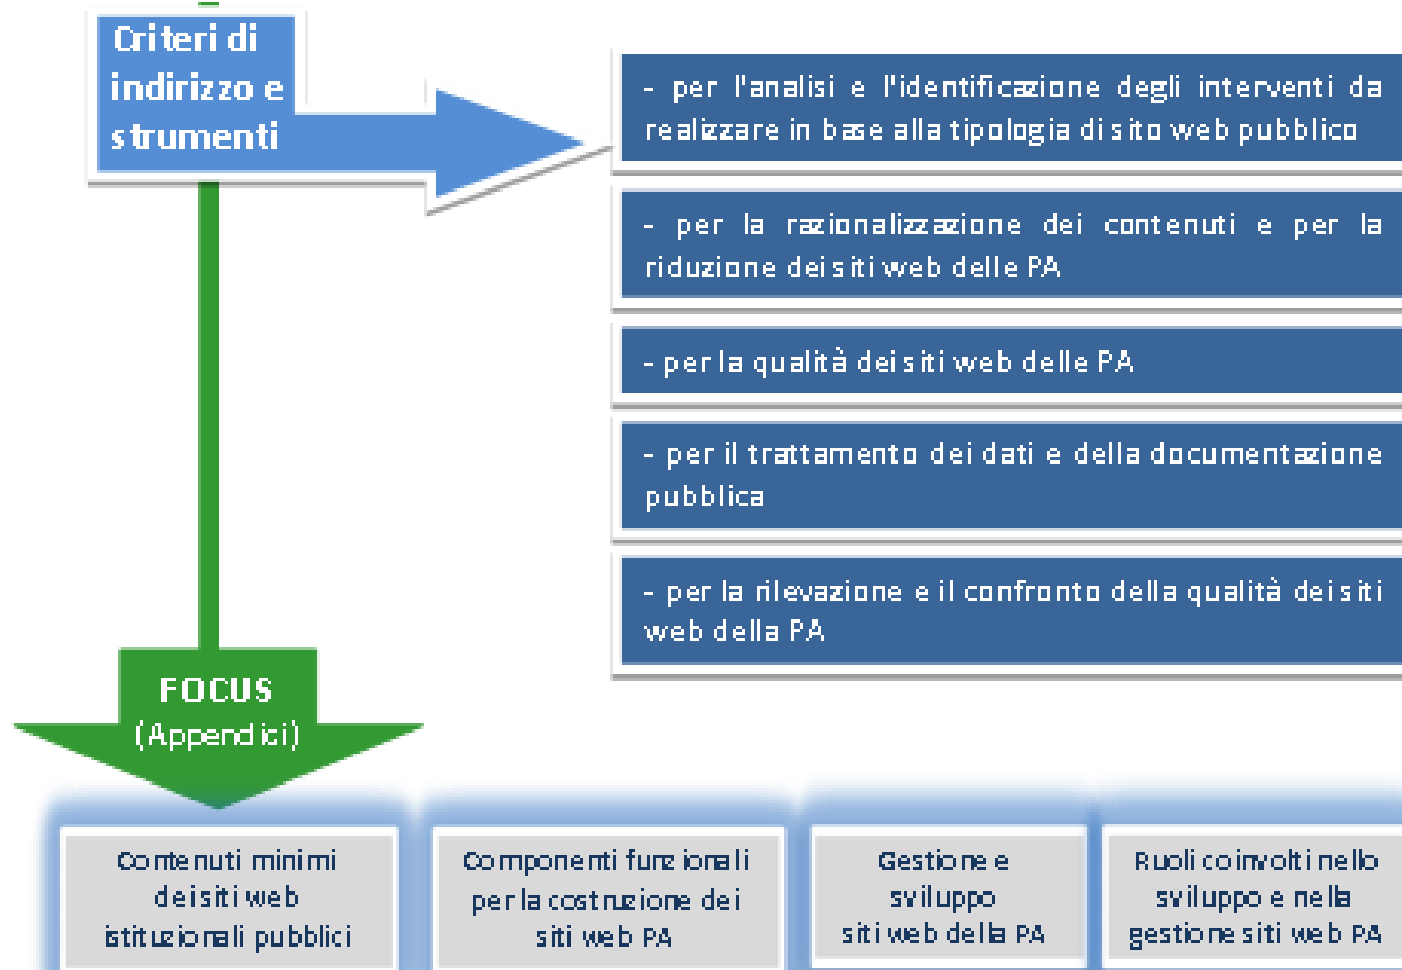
Criteri di indirizzo e strumenti

- per l'analisi e l'identificazione degli interventi da realizzare in base alla tipologia di sito web pubblico

- per la razionalizzazione dei contenuti e per la riduzione dei siti web delle PA

- per la qualità dei siti web delle PA

- per il trattamento dei dati e della documentazione pubblica

- per la rilevazione e il confronto della qualità dei siti web della PA

FOCUS (Appendici)

Contenuti minimi dei siti web istituzionali pubblici

Componenti funzionali per la costruzione dei siti web PA

Gestione e sviluppo siti web della PA

Ruoli coinvolti nello sviluppo e nella gestione siti web PA